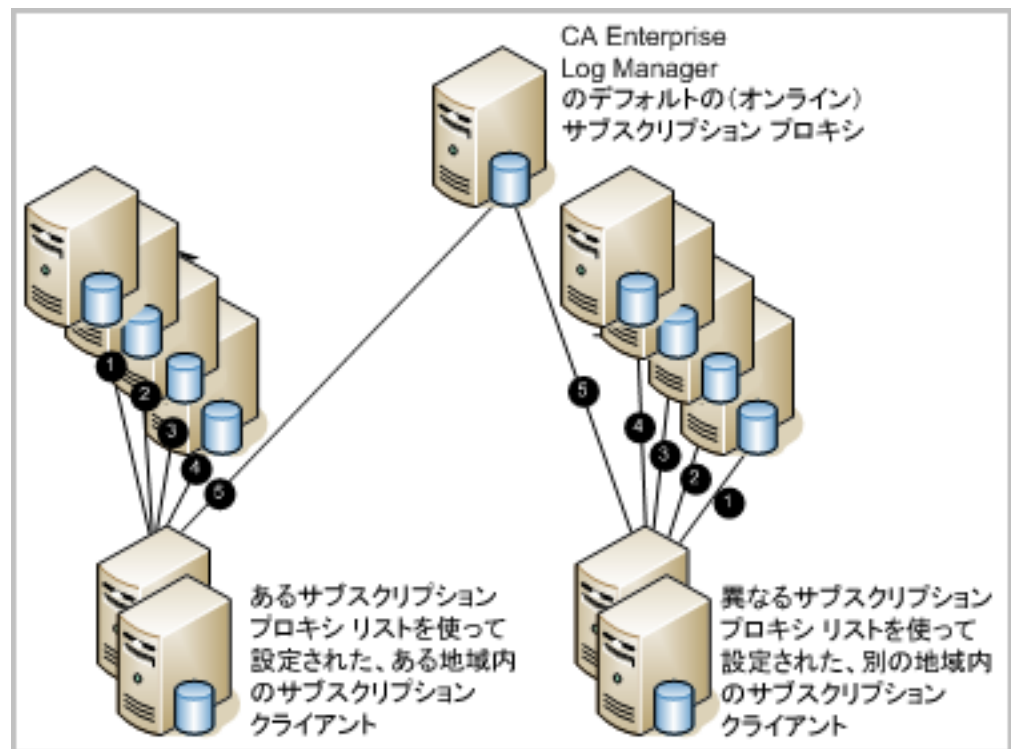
CA Enterprise Log Manager のデフォルトの（オンライン） サブスクリプション プロキシ

1
2
3
4
5

5
4
3
2
1

あるサブスクリプション プロキシ リストを使って 設定された、ある地域内 のサブスクリプション クライアント

異なるサブスクリプション プロキシ リストを使って 設定された、別の地域内 のサブスクリプション クライアント